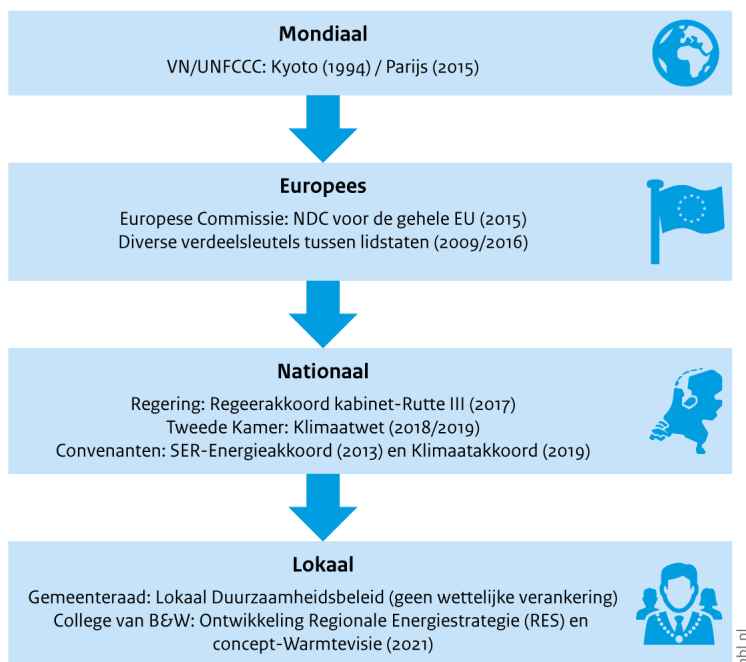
Mondiaal

VN/UNFCCC: Kyoto (1994) / Parijs (2015)

Europees

Europese Commissie: NDC voor de gehele EU (2015)
Diverse verdeelsleutels tussen lidstaten (2009/2016)

Nationaal

Regering: Regeerakkoord kabinet-Rutte III (2017)
Tweede Kamer: Klimaatwet (2018/2019)
Convenanten: SER-Energieakkoord (2013) en Klimaatakkoord (2019)

Lokaal

Gemeenteraad: Lokaal Duurzaamheidsbeleid (geen wettelijke verankering)
College van B&W: Ontwikkeling Regionale Energiestrategie (RES) en concept-Warmtevisie (2021)

pbl.nl